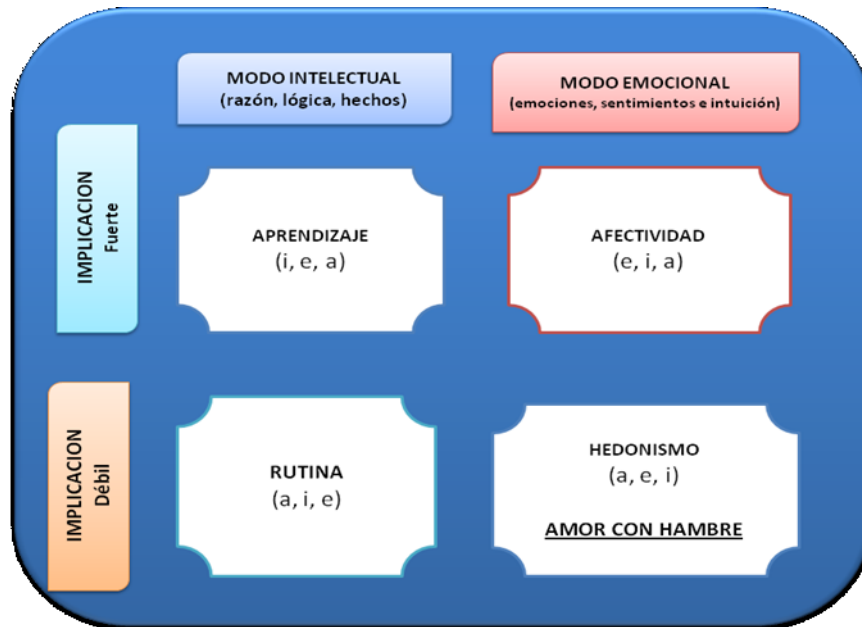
MODO INTELECTUAL
(razón, lógica, hechos)

MODO EMOCIONAL
(emociones, sentimientos e intuición)

IMPLICACION
Fuerte

APRENDIZAJE
(i, e, a)

AFECTIVIDAD
(e, i, a)

IMPLICACION
Débil

RUTINA
(a, i, e)

HEDONISMO
(a, e, i)

AMOR CON HAMBRE